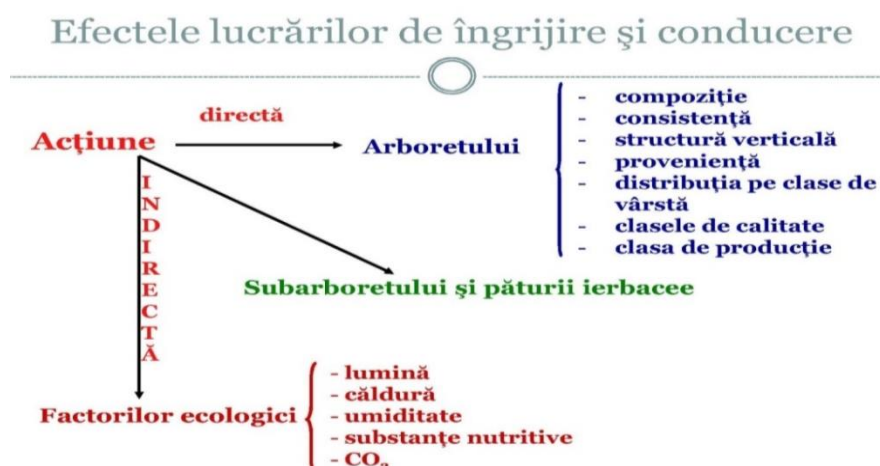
Efectele lucrărilor de îngrijire şi conducere

Acţiune

directă

Arboretului

- compoziţie
- consistenţă
- structură verticală
- provenienţă
- distribuţia pe clase de vârstă
- clasele de calitate
- clasa de producţie

INDIRECTĂ

Subarboretului şi păturii ierbacee

Factorilor ecologici

- lumină
- căldură
- umiditate
- substanţe nutritive
- $CO_2$